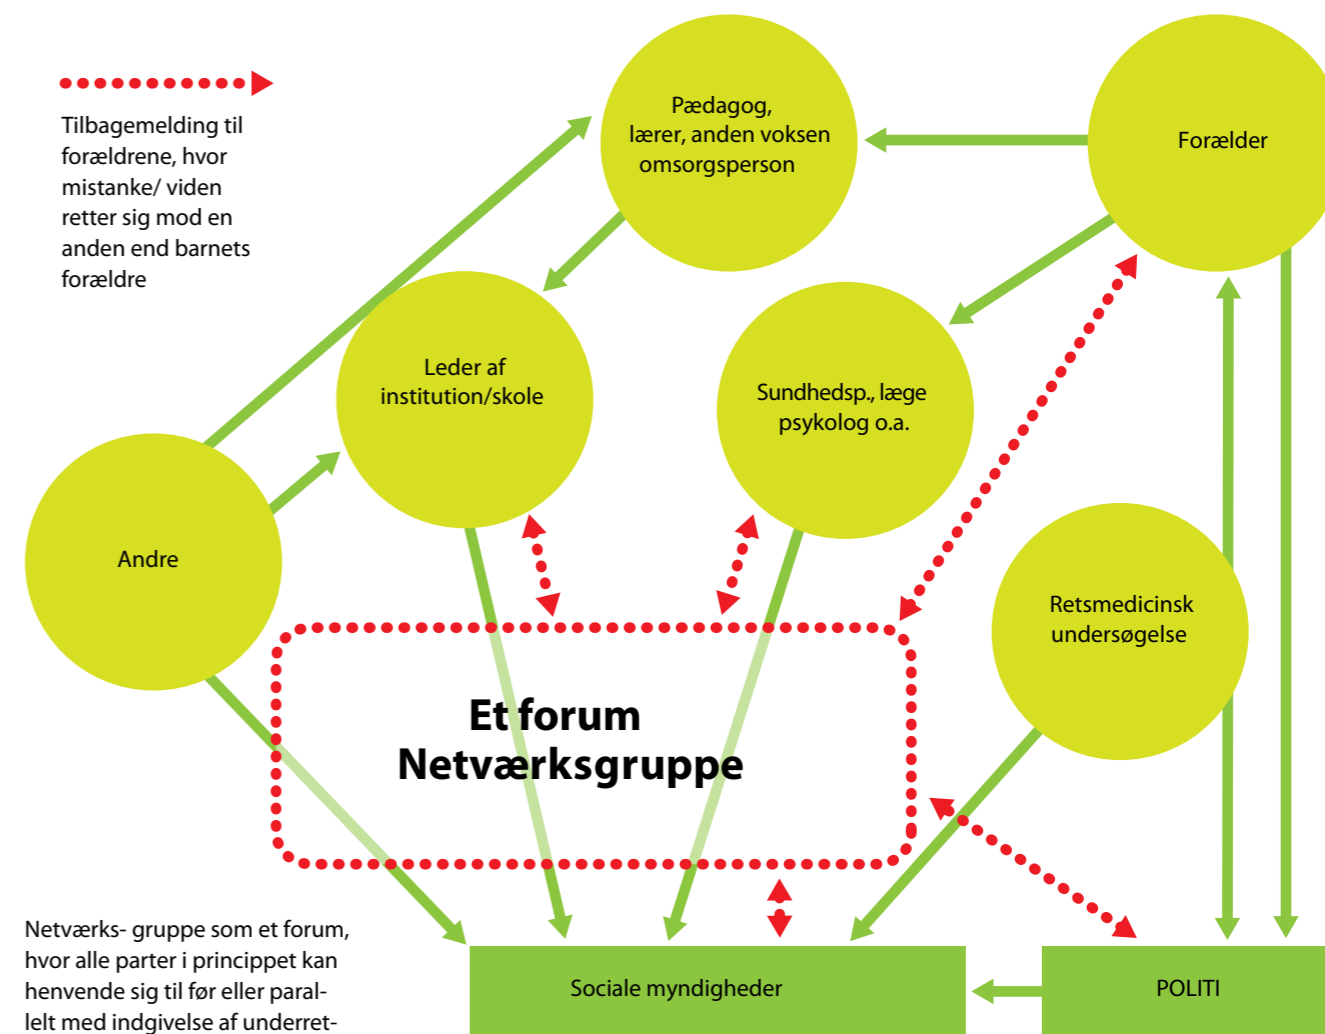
Tilbagemelding til forældrene, hvor mistanke/ viden retter sig mod en anden end barnets forældre

Pædagog, lærer, anden voksen omsorgsperson

Forælder

Leder af institution/skole

Sundhedsp., læge psykolog o.a.

Andre

Retsmedicinsk undersøgelse

Et forum Netværksgruppe

Netværks- gruppe som et forum, hvor alle parter i princippet kan henvende sig til før eller parallelt med indgivelse af underret-

Sociale myndigheder

POLITI